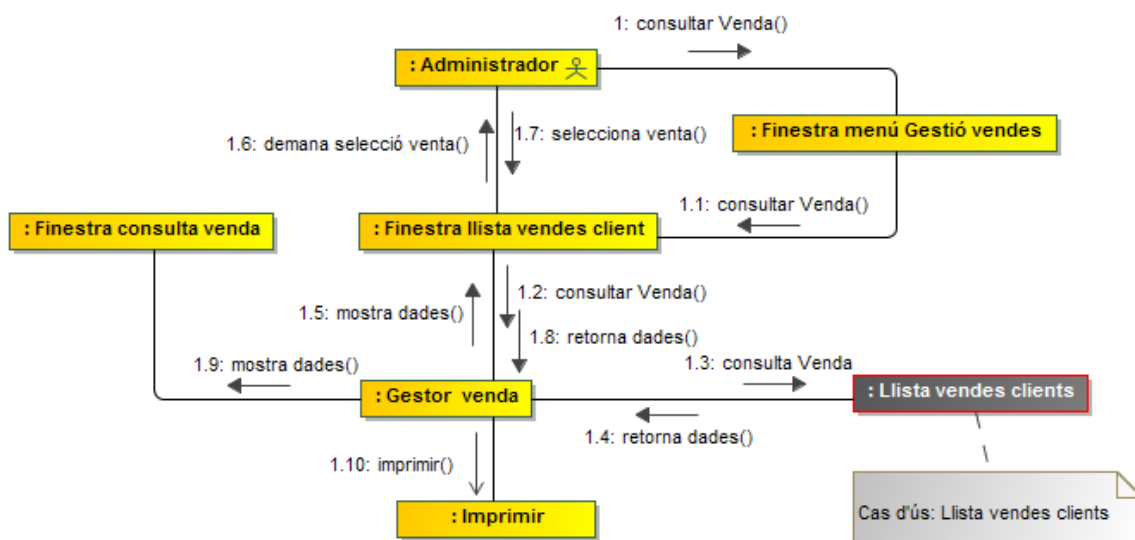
1: consultar Venda()

: Administrador

1.6: demana selecció venta()

1.7: selecciona venta()

: Finestra menú Gestió vendes

1.1: consultar Venda()

: Finestra consulta venda

: Finestra llista vendes client

1.2: consultar Venda()

1.5: mostra dades()

1.8: retorna dades()

1.9: mostra dades()

1.3: consulta Venda

: Gestor venda

: Llista vendes clients

1.4: retorna dades()

1.10: imprimir()

: Imprimir

Cas d'ús: Llista vendes clients